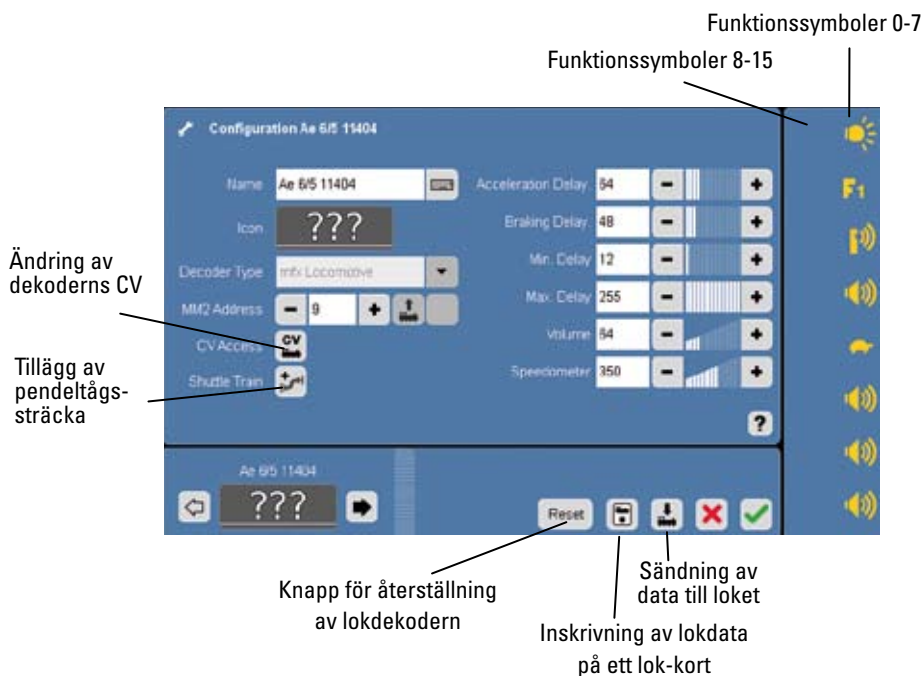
Funktionssymboler 0-7

Funktionssymboler 8-15

Configuration Ae 6/5 11404

Name Ae 6/5 11404

Icon ???

Decoder Type mfx Locomotive

MM2 Address − 9 +

CV Access CV

Shuttle Train

Acceleration Delay 64 − +

Braking Delay 48 − +

Min. Delay 12 − +

Max. Delay 255 − +

Volume 64 − +

Speedometer 350 − +

?

F1

Ae 6/5 11404

???

Reset

Ändring av dekoderns CV

Tillägg av pendeltågssträcka

Knapp för återställning av lokdekodern

Sändning av data till loket

Inskrivning av lokdata på ett lok-kort